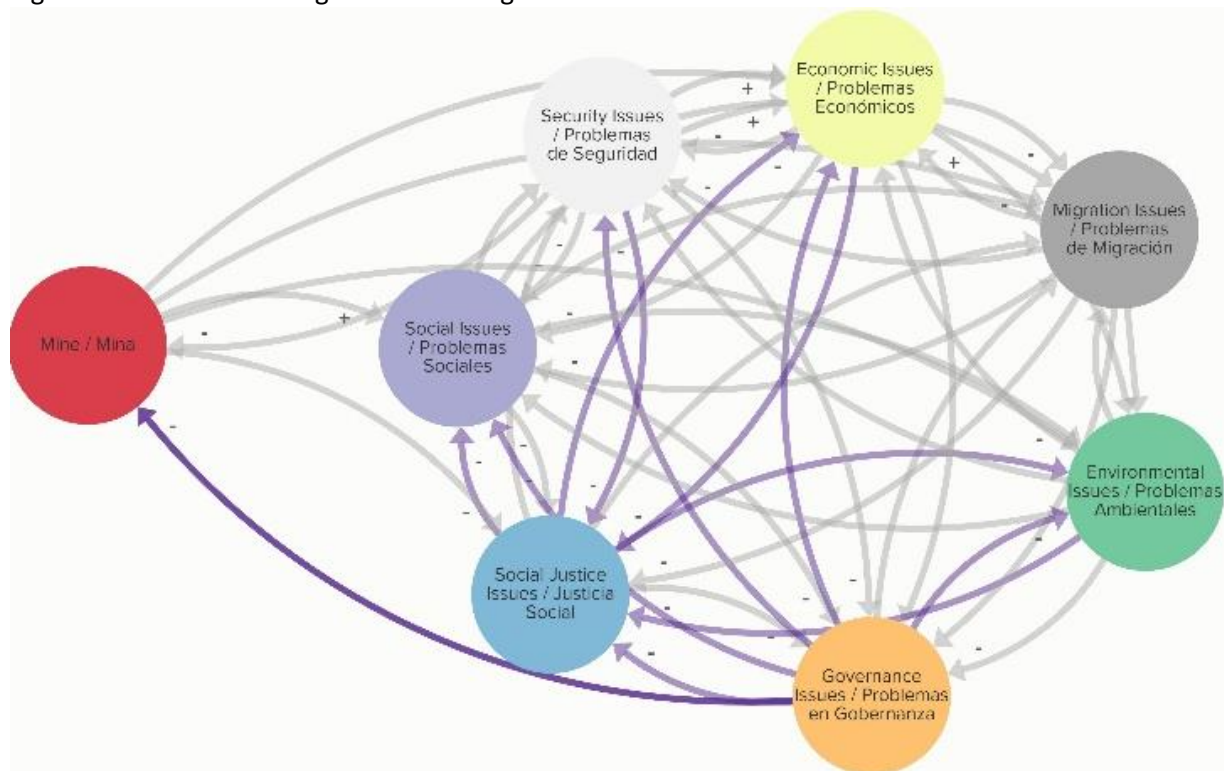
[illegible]

Security Issues / Problemas de Seguridad

Economic Issues / Problemas Económicos

Migration Issues / Problemas de Migración

Mine / Mina

Social Issues / Problemas Sociales

Environmental Issues / Problemas Ambientales

Social Justice Issues / Justicia Social

Governance Issues / Problemas en Gobernanza

+ + - + - - + - - - - - + - - - - - - - - - - - - - - - - - - - -